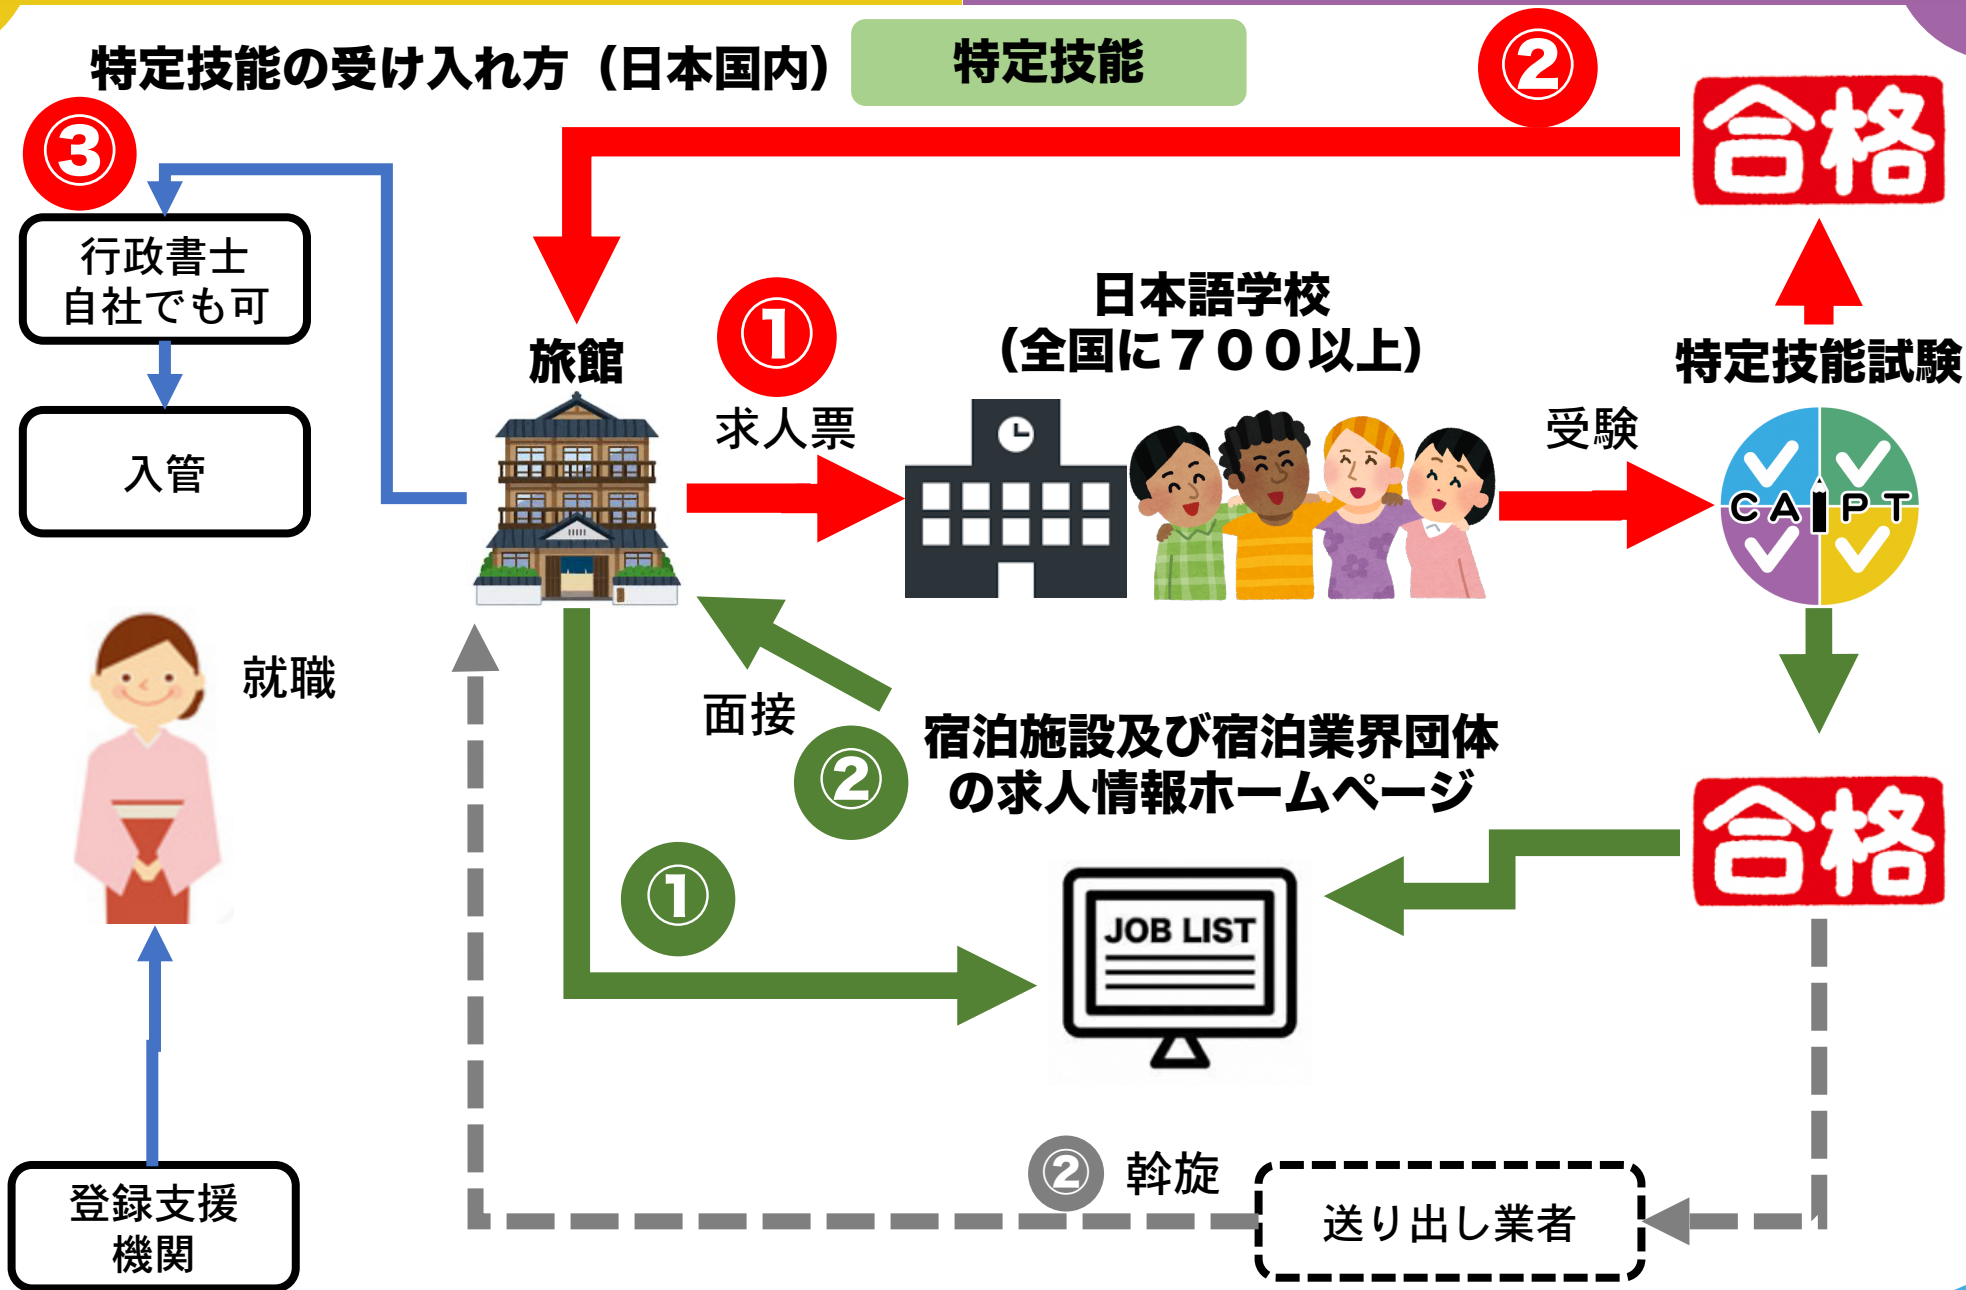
特定技能の受け入れ方（日本国内）

特定技能

②

合格

③

行政書士
自社でも可

入管

旅館

①

求人票

日本語学校
（全国に７００以上）

受験

特定技能試験

CAIPT

就職

面接

②

宿泊施設及び宿泊業界団体
の求人情報ホームページ

合格

①

JOB LIST

② 斡旋

送り出し業者

登録支援
機関